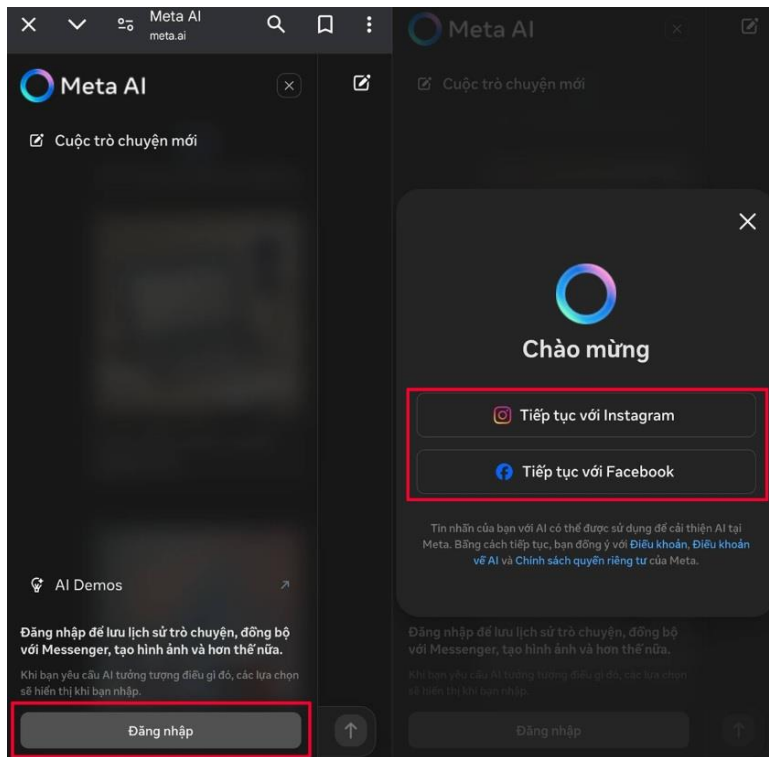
Meta AI
meta.ai

Meta AI

Cuộc trò chuyện mới

AI Demos

Đăng nhập để lưu lịch sử trò chuyện, đồng bộ với Messenger, tạo hình ảnh và hơn thế nữa.

Khi bạn yêu cầu AI tưởng tượng điều gì đó, các lựa chọn sẽ hiển thị khi bạn nhập.

Đăng nhập

Meta AI

Cuộc trò chuyện mới

Chào mừng

Tiếp tục với Instagram

Tiếp tục với Facebook

Tin nhắn của bạn với AI có thể được sử dụng để cải thiện AI tại Meta. Bằng cách tiếp tục, bạn đồng ý với Điều khoản, Điều khoản về AI và Chính sách quyền riêng tư của Meta.

Đăng nhập để lưu lịch sử trò chuyện, đồng bộ với Messenger, tạo hình ảnh và hơn thế nữa.

Khi bạn yêu cầu AI tưởng tượng điều gì đó, các lựa chọn sẽ hiển thị khi bạn nhập.

Đăng nhập